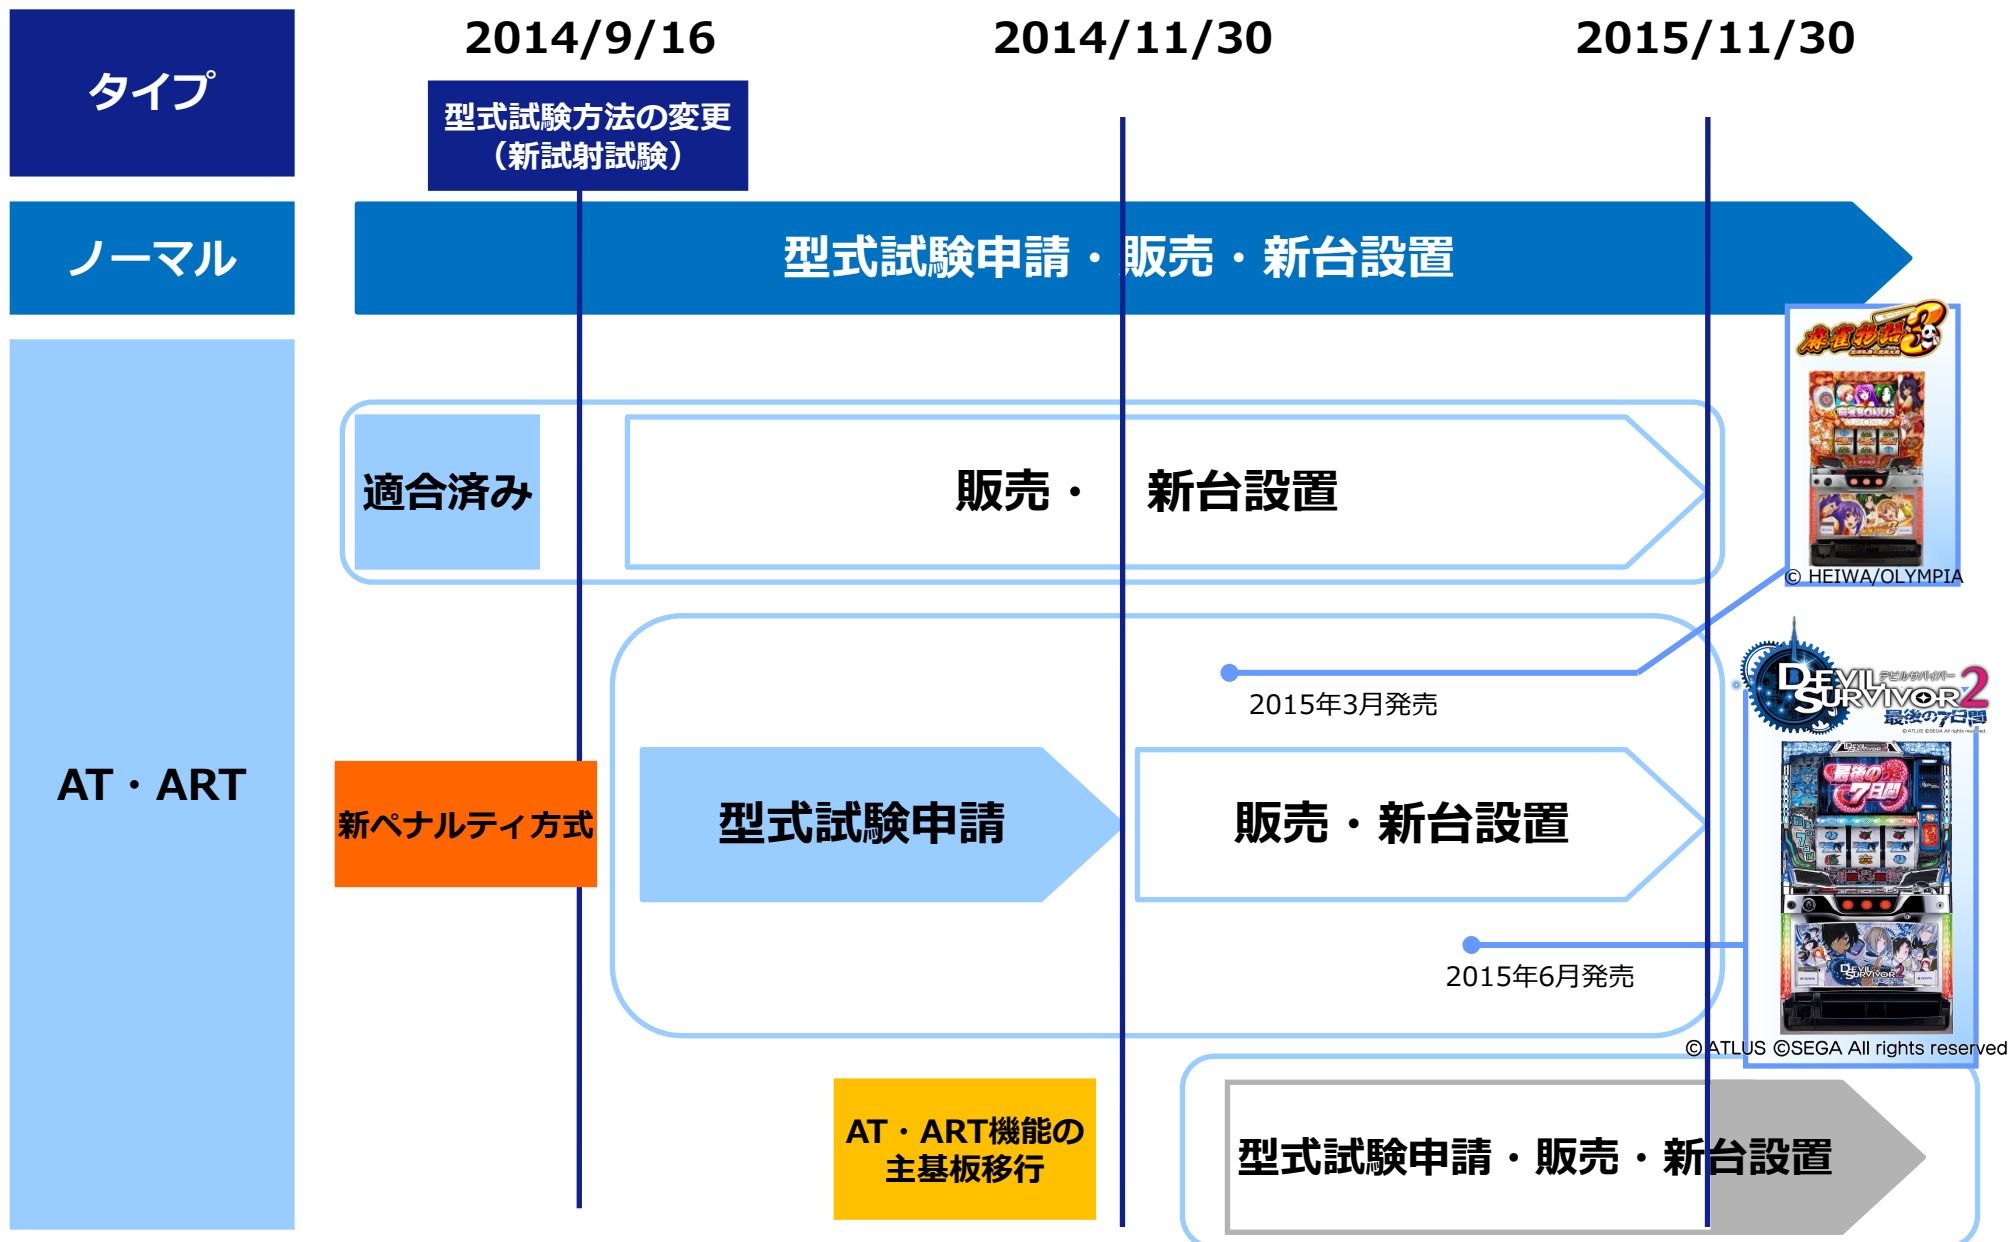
タイプ

2014/9/16

2014/11/30

2015/11/30

型式試験方法の変更（新試射試験）

ノーマル

型式試験申請・販売・新台設置

© HEIWA/OLYMPIA

適合済み

販売・新台設置

2015年3月発売

AT・ART

新ペナルティ方式

型式試験申請

販売・新台設置

DEVIL SURVIVOR 2 最後の7日間

2015年6月発売

© ATLUS ©SEGA All rights reserved

AT・ART機能の主基板移行

型式試験申請・販売・新台設置